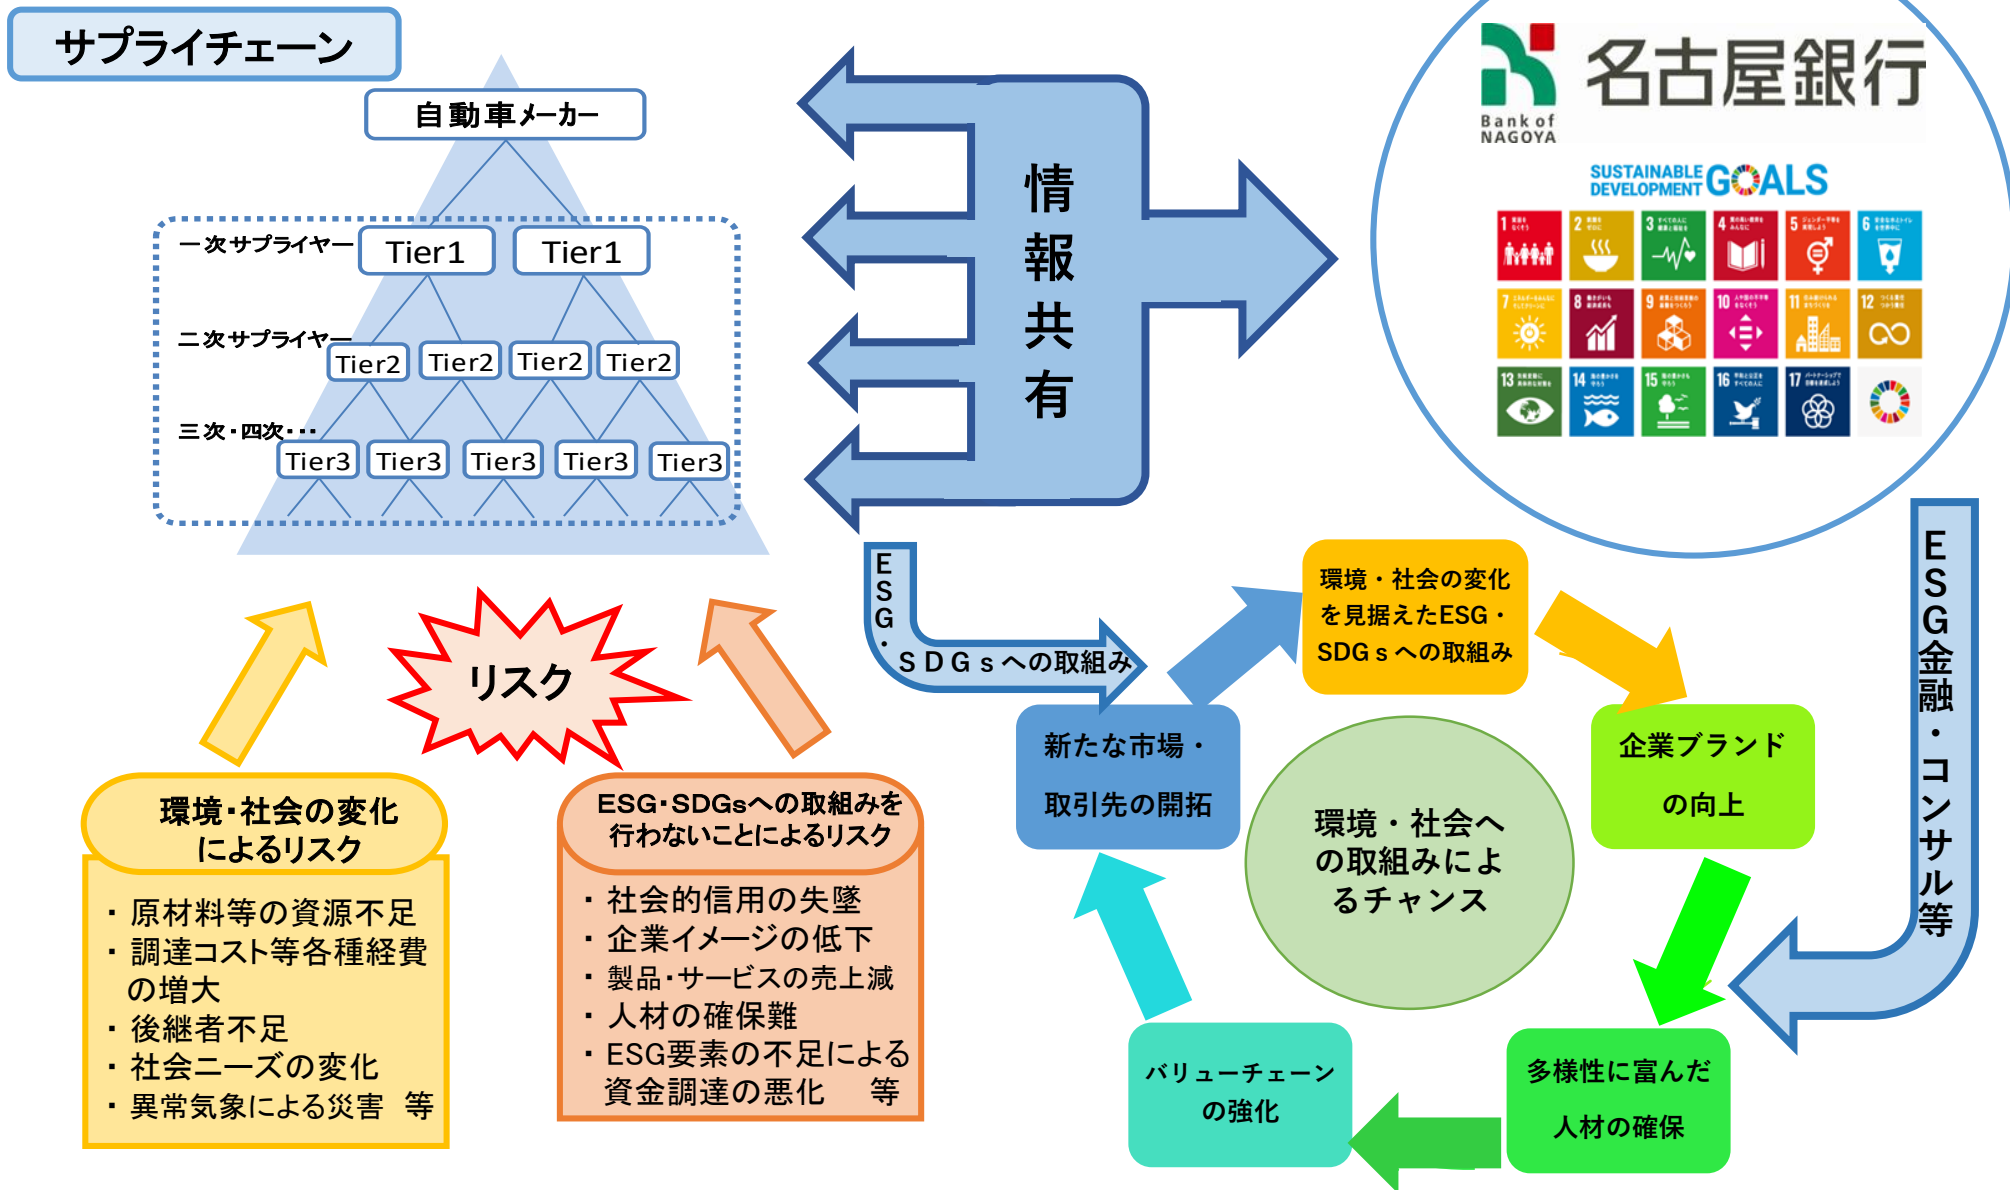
サプライチェーン

自動車メーカー

一次サプライヤー Tier1 Tier1

二次サプライヤー Tier2 Tier2 Tier2 Tier2

三次・四次・・・ Tier3 Tier3 Tier3 Tier3 Tier3

情報共有

名古屋銀行
Bank of NAGOYA

SUSTAINABLE DEVELOPMENT GOALS

1 2 3 4 5 6 7 8 9 10 11 12 13 14 15 16 17

ESG・SDGｓへの取組み

リスク

環境・社会の変化によるリスク
・原材料等の資源不足
・調達コスト等各種経費の増大
・後継者不足
・社会ニーズの変化
・異常気象による災害　等

ESG･SDGsへの取組みを行わないことによるリスク
・社会的信用の失墜
・企業イメージの低下
・製品･サービスの売上減
・人材の確保難
・ESG要素の不足による資金調達の悪化　等

環境・社会の変化を見据えたESG・SDGｓへの取組み

企業ブランドの向上

多様性に富んだ人材の確保

バリューチェーンの強化

新たな市場・取引先の開拓

環境・社会への取組みによるチャンス

ESG金融・コンサル等